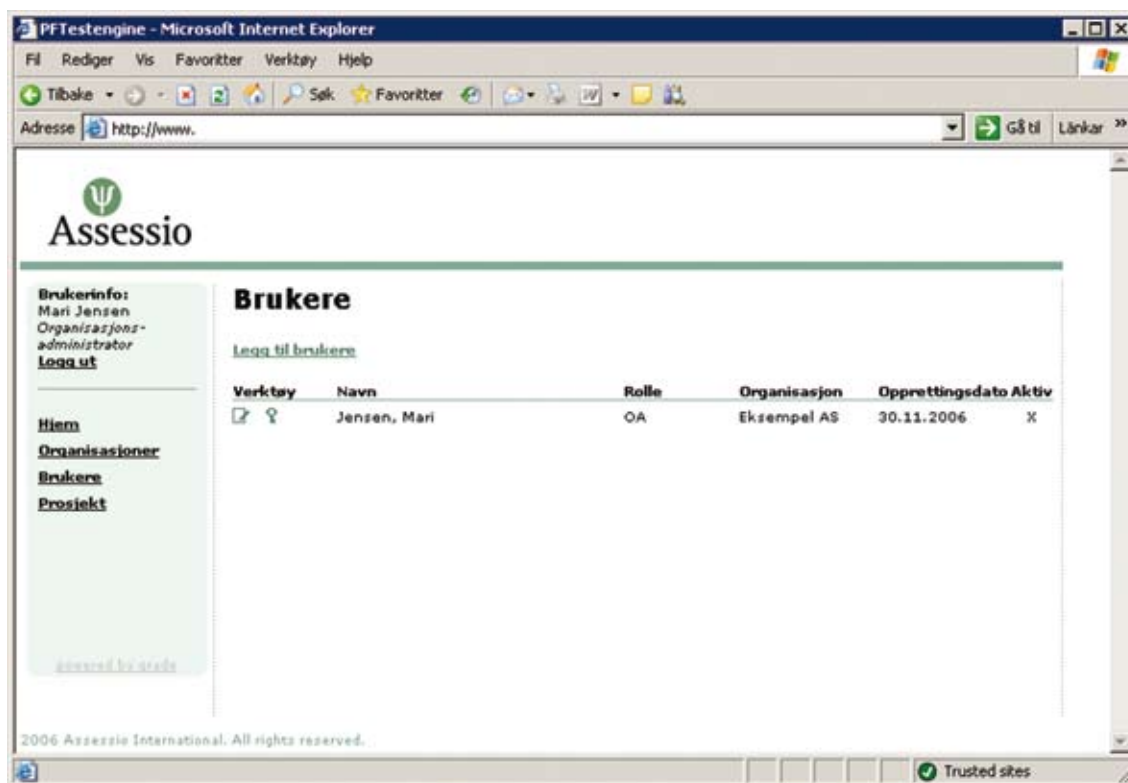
PFTestengine - Microsoft Internet Explorer

Fil Rediger Vis Favoritter Verktøy Hjelp

Tilbake Søk Favoritter

Adresse http://www.

Gå til Länkar »

Assessio

Brukerinfo:
Mari Jensen
Organisasjons-administrator
Logg ut

Hjem
Organisasjoner
Brukere
Prosjekt

powered by grade

Brukere

Legg til brukere

| Verktøy | Navn | Rolle | Organisasjon | Opprettingsdato | Aktiv |
|---|---|---|---|---|---|
| | Jensen, Mari | OA | Eksempel AS | 30.11.2006 | X |

2006 Assessio International. All rights reserved.

Trusted sites